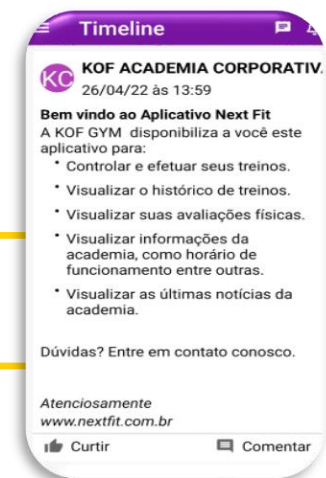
Timeline

KC KOF ACADEMIA CORPORATIV.
26/04/22 às 13:59

Bem vindo ao Aplicativo Next Fit
A KOF GYM disponibiliza a você este aplicativo para:
• Controlar e efetuar seus treinos.
• Visualizar o histórico de treinos.
• Visualizar suas avaliações físicas.
• Visualizar informações da academia, como horário de funcionamento entre outras.
• Visualizar as últimas notícias da academia.

Dúvidas? Entre em contato conosco.

Atenciosamente
www.nextfit.com.br

Curtir
Comentar